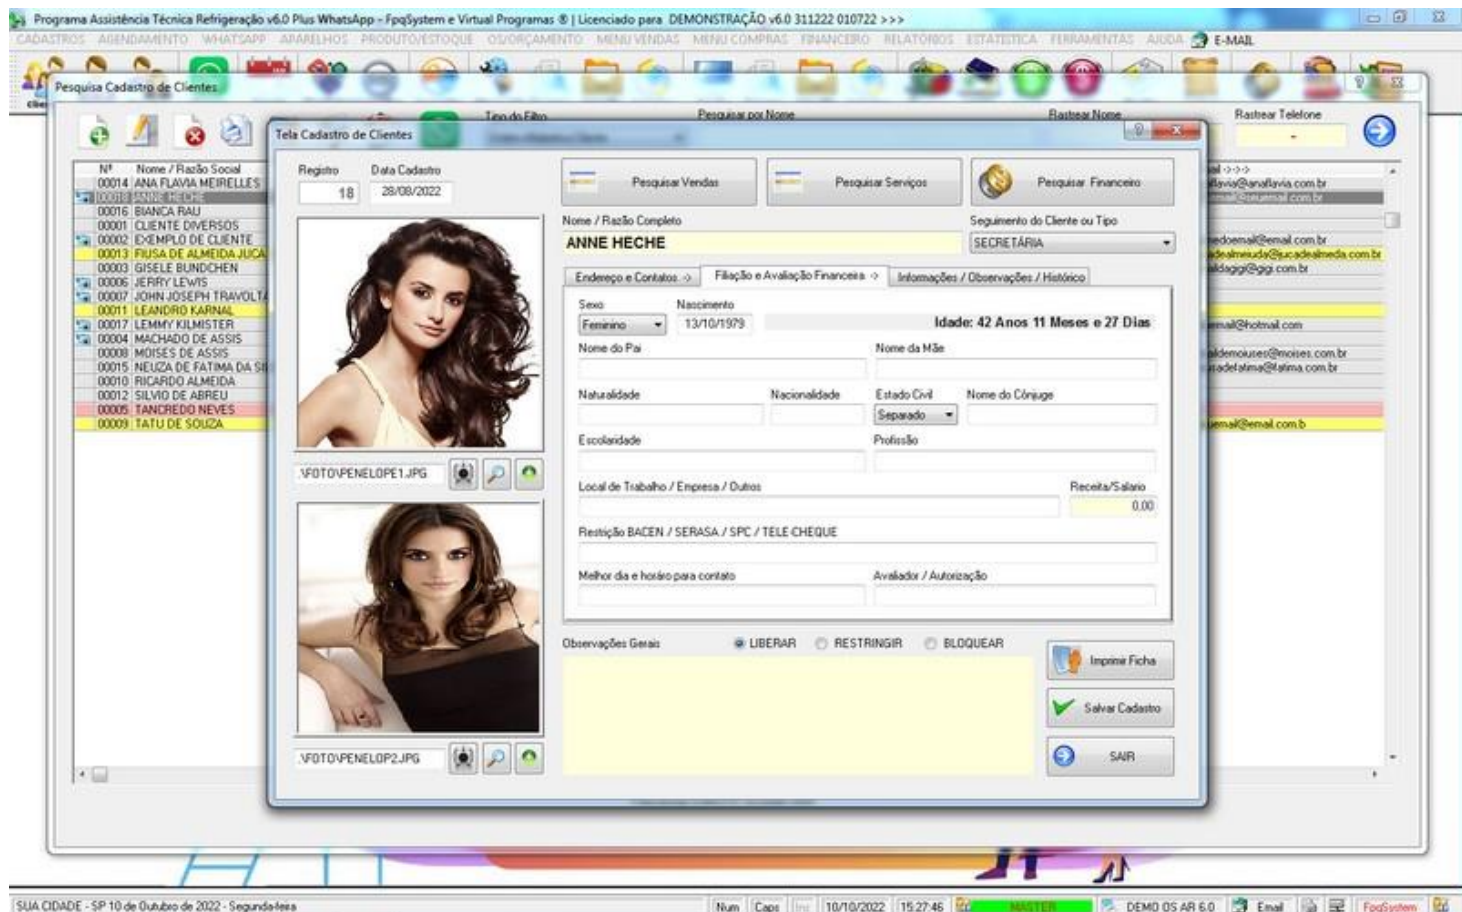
Programa Assistência Técnica Refrigeração v6.0 Plus WhatsApp - FpqSystem e Virtual Programas ® | Licenciado para DEMONSTRAÇÃO v6.0 311222 010722 >>>

CADASTROS AGENDAMENTO WHATSAPP APARELHOS PRODUTO/ESTOQUE OS/ORÇAMENTO MENU VENDAS MENU COMPRAS FINANCEIRO RELATÓRIOS ESTATÍSTICA FERRAMENTAS AJUDA E-MAIL

Pesquisa Cadastro de Clientes

Tipo do Filtro Pesquisar por Nome Rastrear Nome Rastrear Telefone

| Nº | Nome / Razão Social |
|---|---|
| 00014 | ANA FLAVIA MEIRELLES |
| 00018 | ANNE HECHE |
| 00016 | BIANCA RAU |
| 00001 | CLIENTE DIVERSOS |
| 00002 | EXEMPLO DE CLIENTE |
| 00013 | FIUSA DE ALMEIDA JUCA |
| 00003 | GISELE BUNDCHEN |
| 00006 | JERRY LEWIS |
| 00007 | JOHN JOSEPH TRAVOLTA |
| 00011 | LEANDRO KARNAL |
| 00017 | LEMMY KILMISTER |
| 00004 | MACHADO DE ASSIS |
| 00008 | MOISES DE ASSIS |
| 00015 | NEUZA DE FATIMA DA SI |
| 00010 | RICARDO ALMEIDA |
| 00012 | SILVIO DE ABREU |
| 00005 | TANCREDO NEVES |
| 00009 | TATU DE SOUZA |

ail ->->->
flavia@anaflavia.com.br
mail@seuemail.com.br
edoemail@email.com.br
dealmeiuda@jucadealmeda.com.br
ldaggi@ggi.com.br
mail@hotmail.com
ldemoiuses@moises.com.br
adefatima@fatima.com.br
email@email.com.b

Tela Cadastro de Clientes

Registro 18
Data Cadastro 28/08/2022

Pesquisar Vendas
Pesquisar Serviços
Pesquisar Financeiro

Nome / Razão Completo
ANNE HECHE
Seguimento do Cliente ou Tipo
SECRETÁRIA

Endereço e Contatos -> Filiação e Avaliação Financeira -> Informações / Observações / Histórico

Sexo Feminino
Nascimento 13/10/1979
Idade: 42 Anos 11 Meses e 27 Dias
Nome do Pai
Nome da Mãe
Naturalidade
Nacionalidade
Estado Civil Separado
Nome do Cônjuge
Escolaridade
Profissão
Local de Trabalho / Empresa / Outros
Receita/Salario 0,00
Restrição BACEN / SERASA / SPC / TELE CHEQUE
Melhor dia e horário para contato
Avaliador / Autorização

\FOTO\PENELOPE1.JPG
\FOTO\PENELOP2.JPG

Observações Gerais
LIBERAR RESTRINGIR BLOQUEAR

Imprimir Ficha
Salvar Cadastro
SAIR

SUA CIDADE - SP 10 de Outubro de 2022 - Segunda-feira
Num Caps Ins 10/10/2022 15:27:46 MASTER DEMO OS AR 6.0 Email FpqSystem